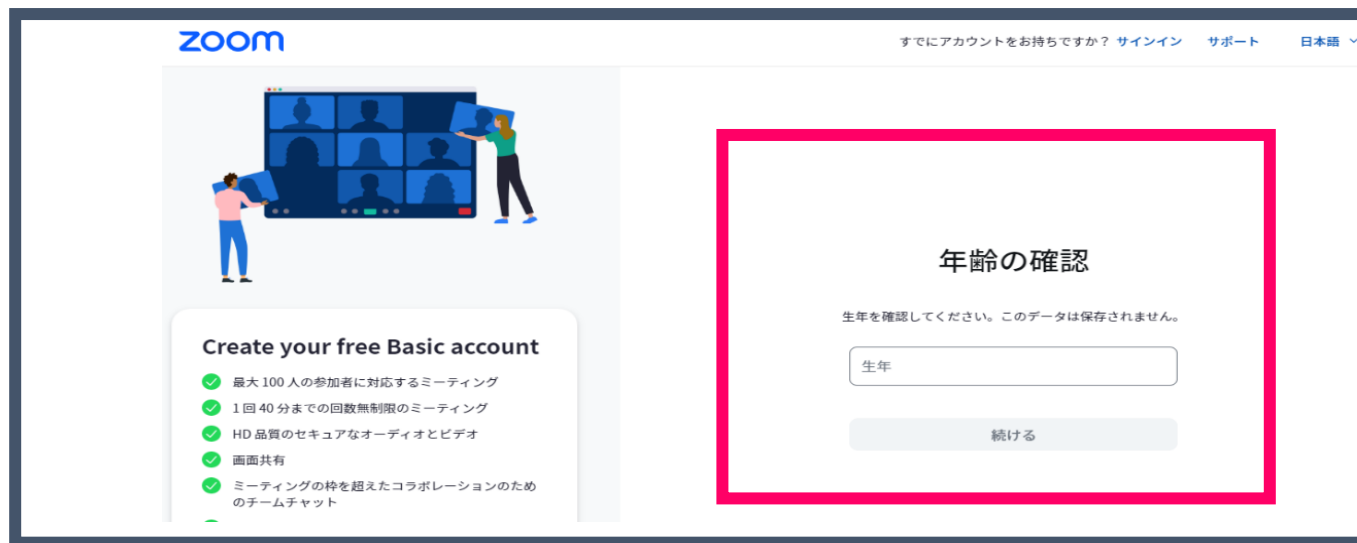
zoom

すでにアカウントをお持ちですか？ サインイン サポート 日本語

Create your free Basic account

最大 100 人の参加者に対応するミーティング

1 回 40 分までの回数無制限のミーティング

HD 品質のセキュアなオーディオとビデオ

画面共有

ミーティングの枠を超えたコラボレーションのためのチームチャット

年齢の確認

生年を確認してください。このデータは保存されません。

生年

続ける